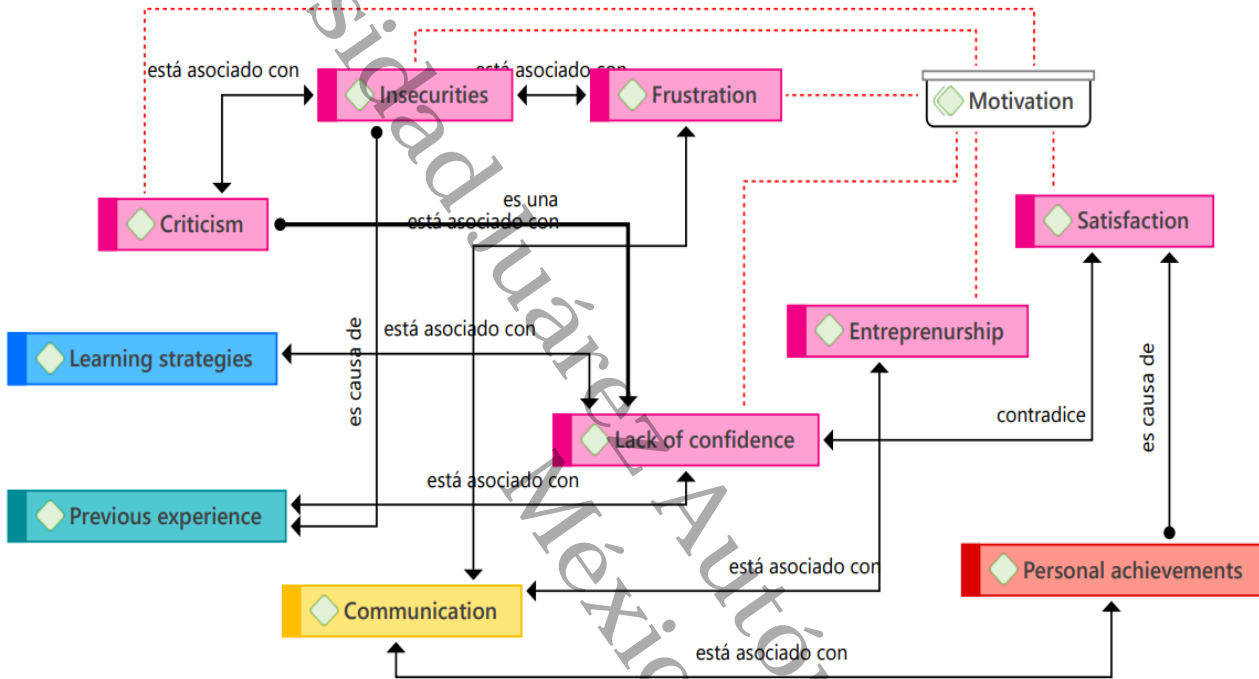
está asociado con
Insecurities
está asociado con
Frustration
Motivation
Criticism
es una
está asociado con
Satisfaction
está asociado con
Learning strategies
es causa de
Entreprenurship
es causa de
contradice
Lack of confidence
está asociado con
Previous experience
está asociado con
Personal achievements
Communication
está asociado con

sidad Juárez Autó
México